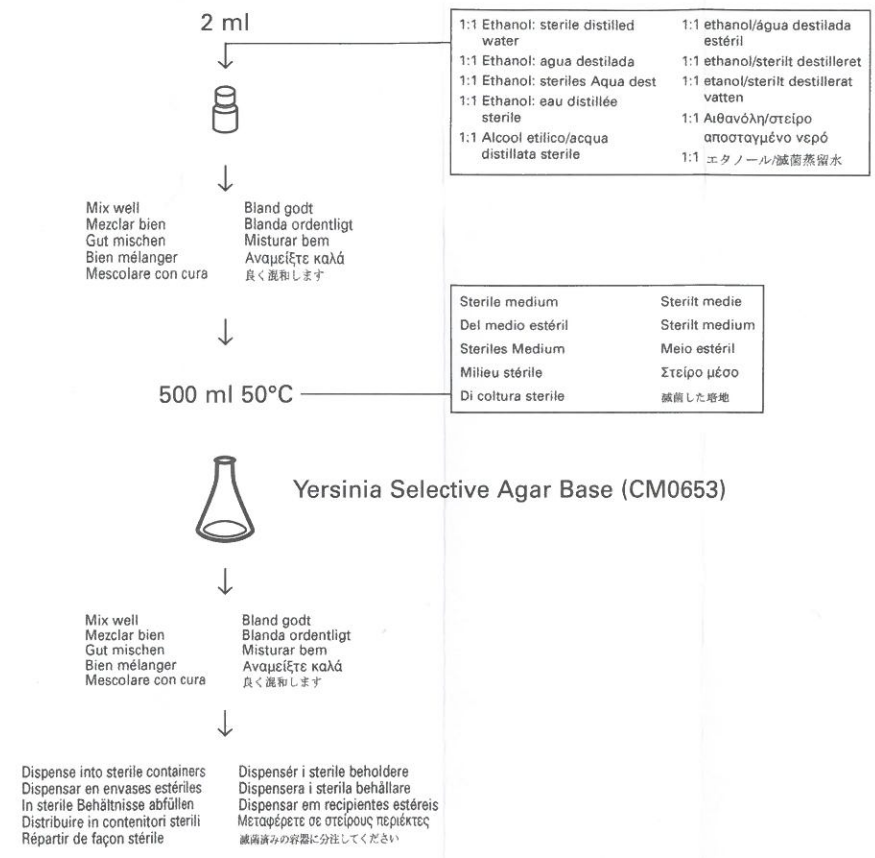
2 ml

| | |
|---|---|
| 1:1 Ethanol: sterile distilled water | 1:1 ethanol/água destilada estéril |
| 1:1 Ethanol: agua destilada | 1:1 ethanol/sterilt destilleret |
| 1:1 Ethanol: steriles Aqua dest | 1:1 etanol/sterilt destillerat vatten |
| 1:1 Ethanol: eau distillée sterile | 1:1 Αιθανόλη/στείρο αποσταγμένο νερό |
| 1:1 Alcool etilico/acqua distillata sterile | 1:1 エタノール/滅菌蒸留水 |

Mix well
Mezclar bien
Gut mischen
Bien mélanger
Mescolare con cura

Bland godt
Blanda ordentligt
Misturar bem
Αναμείξτε καλά
良く混和します

| | |
|---|---|
| Sterile medium | Sterilt medie |
| Del medio estéril | Sterilt medium |
| Steriles Medium | Meio estéril |
| Milieu stérile | Στείρο μέσο |
| Di coltura sterile | 滅菌した培地 |

500 ml 50°C

Yersinia Selective Agar Base (CM0653)

Mix well
Mezclar bien
Gut mischen
Bien mélanger
Mescolare con cura

Bland godt
Blanda ordentligt
Misturar bem
Αναμείξτε καλά
良く混和します

Dispense into sterile containers
Dispensar en envases estériles
In sterile Behältnisse abfüllen
Distribuire in contenitori sterili
Répartir de façon stérile

Dispensér i sterile beholdere
Dispensera i sterila behållare
Dispensar em recipientes estéreis
Μεταφέρετε σε στείρους περιέκτες
滅菌済みの容器に分注してください